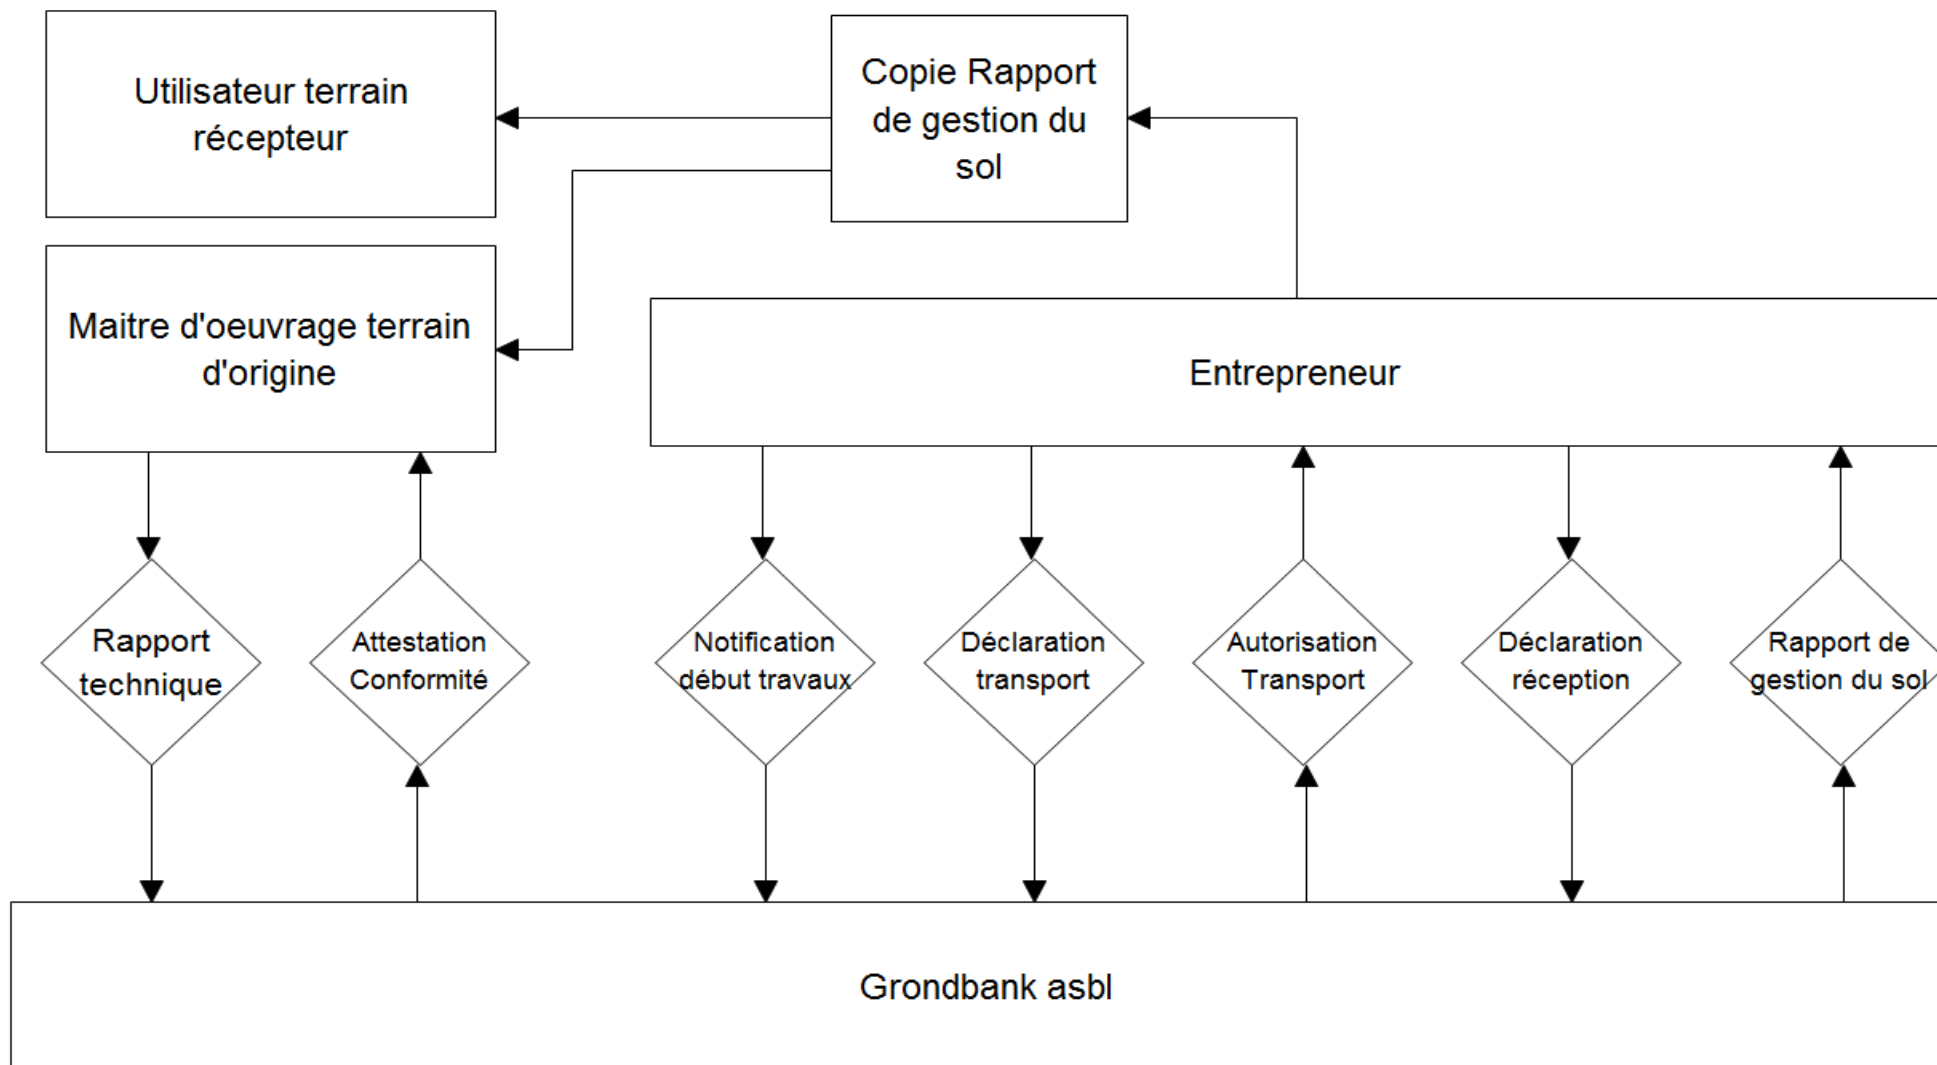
Utilisateur terrain récepteur

Copie Rapport de gestion du sol

Maitre d'oeuvrage terrain d'origine

Entrepreneur

Rapport technique

Attestation Conformité

Notification début travaux

Déclaration transport

Autorisation Transport

Déclaration réception

Rapport de gestion du sol

Grondbank asbl